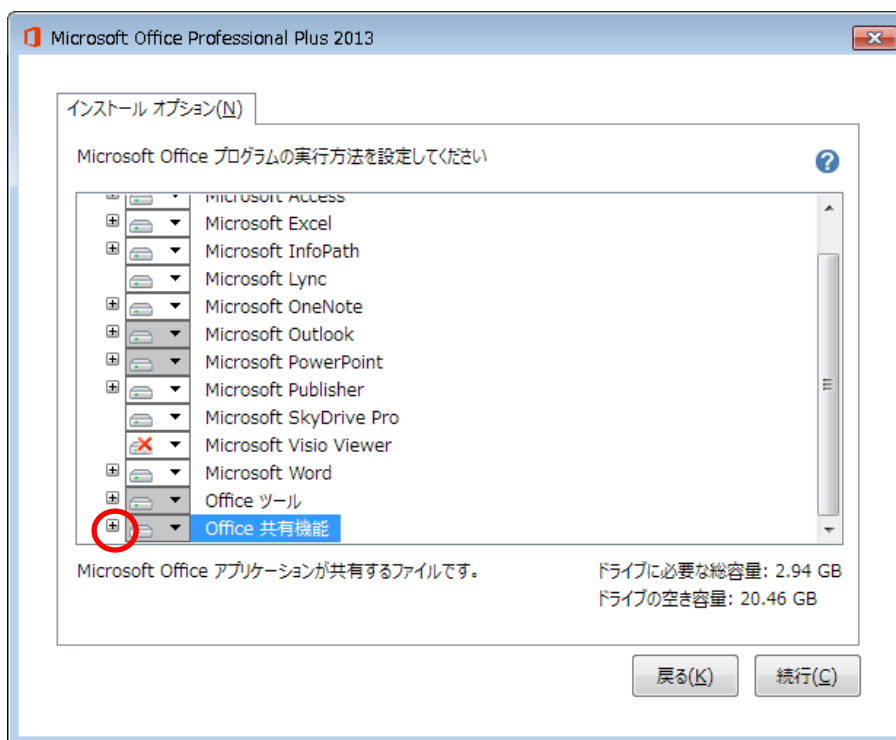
Microsoft Office Professional Plus 2013

インストール オプション(N)

Microsoft Office プログラムの実行方法を設定してください

Microsoft Access
Microsoft Excel
Microsoft InfoPath
Microsoft Lync
Microsoft OneNote
Microsoft Outlook
Microsoft PowerPoint
Microsoft Publisher
Microsoft SkyDrive Pro
Microsoft Visio Viewer
Microsoft Word
Office ツール
Office 共有機能

Microsoft Office アプリケーションが共有するファイルです。

ドライブに必要な総容量: 2.94 GB
ドライブの空き容量: 20.46 GB

戻る(K)
続行(C)